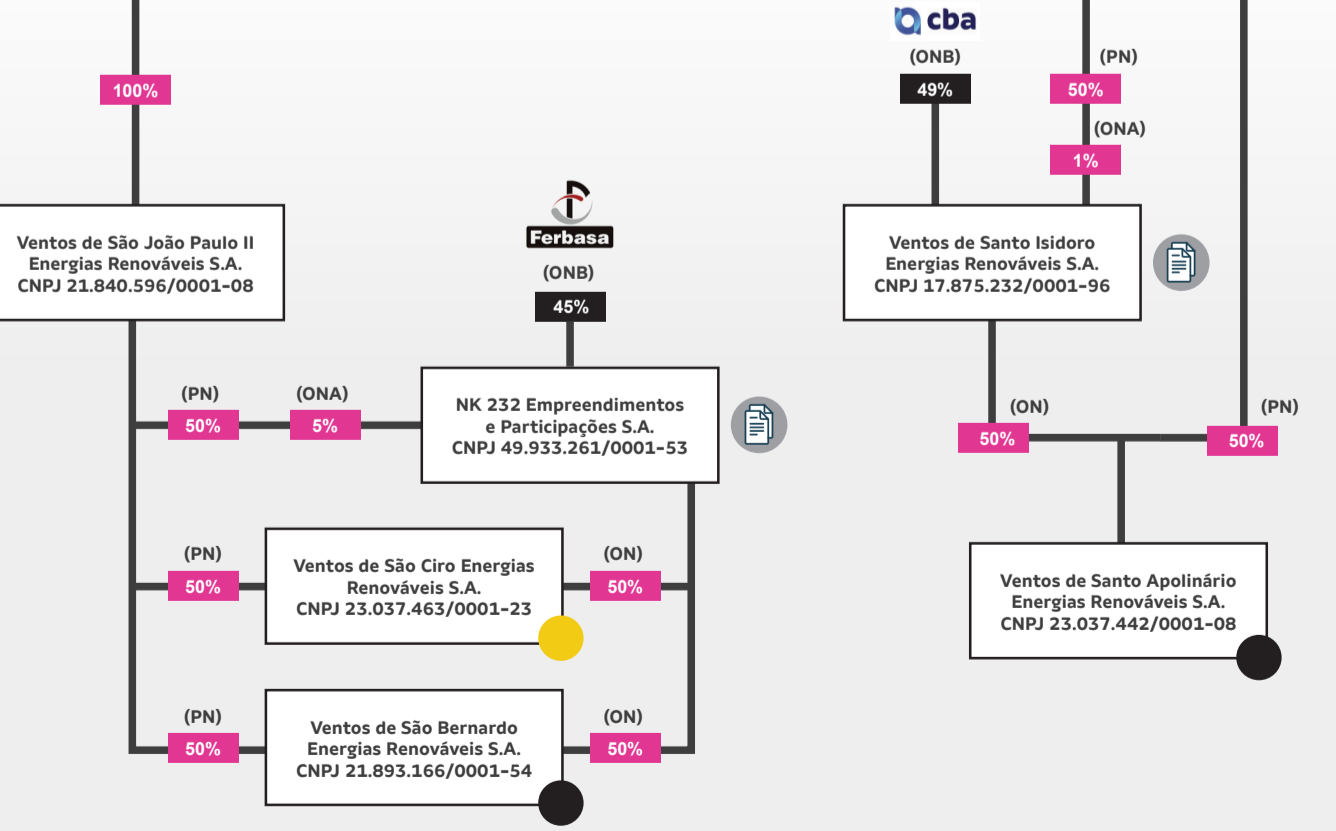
100%

Ventos de São João Paulo II Energias Renováveis S.A. CNPJ 21.840.596/0001-08

Ferbasa

(ONB)

45%

(PN)

50%

(ONA)

5%

NK 232 Empreendimentos e Participações S.A. CNPJ 49.933.261/0001-53

(PN)

50%

Ventos de São Ciro Energias Renováveis S.A. CNPJ 23.037.463/0001-23

(ON)

50%

(PN)

50%

Ventos de São Bernardo Energias Renováveis S.A. CNPJ 21.893.166/0001-54

(ON)

50%

cba

(ONB)

49%

(PN)

50%

(ONA)

1%

Ventos de Santo Isidoro Energias Renováveis S.A. CNPJ 17.875.232/0001-96

(ON)

50%

(PN)

50%

Ventos de Santo Apolinário Energias Renováveis S.A. CNPJ 23.037.442/0001-08